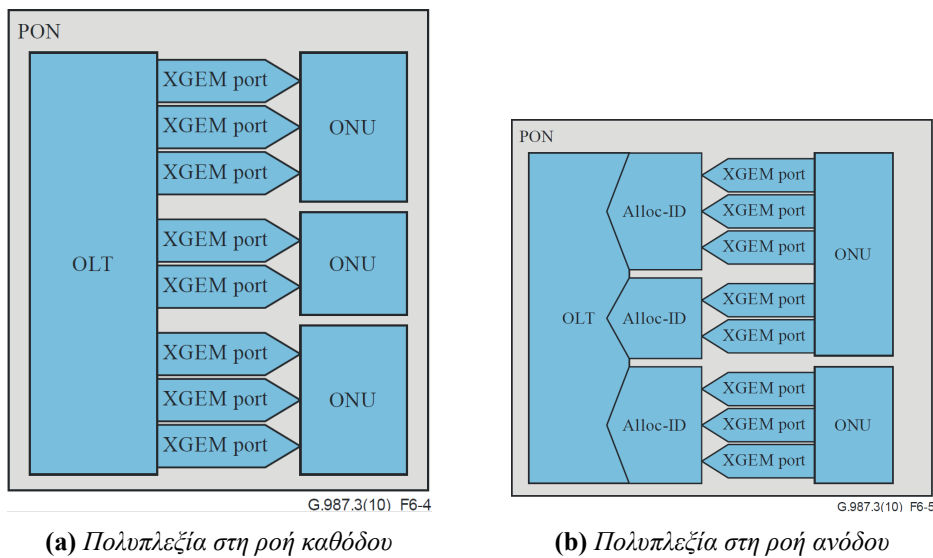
PON

OLT

XGEM port
XGEM port
XGEM port
ONU

XGEM port
XGEM port
ONU

XGEM port
XGEM port
XGEM port
ONU

G.987.3(10) F6-4

PON

OLT

Alloc-ID
XGEM port
XGEM port
XGEM port

Alloc-ID
XGEM port
XGEM port
ONU

Alloc-ID
XGEM port
XGEM port
XGEM port
ONU

G.987.3(10) F6-5

**(a)** *Πολυπλεξία στη ροή καθόδου*

**(b)** *Πολυπλεξία στη ροή ανόδου*